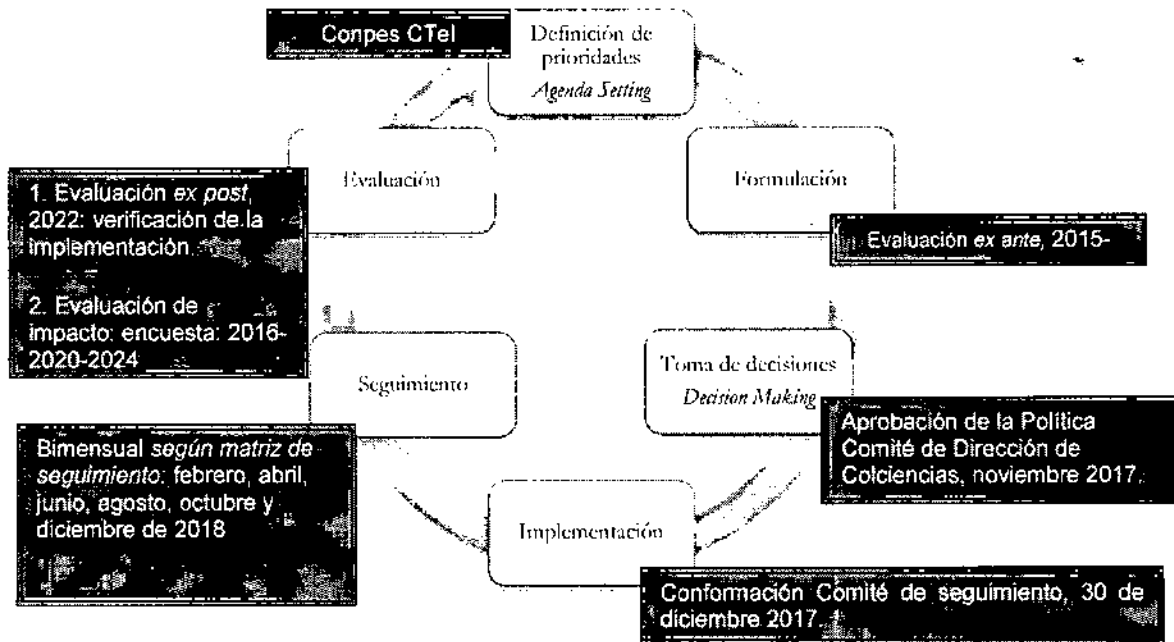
Conpes CTeI

Definición de prioridades
*Agenda Setting*

Evaluación

Formulación

1. Evaluación *ex post*, 2022: verificación de la implementación.

2. Evaluación de impacto: encuesta: 2016-2020-2024

Evaluación *ex ante*, 2015-

Seguimiento

Toma de decisiones
*Decision Making*

Bimensual *según matriz de seguimiento*: febrero, abril, junio, agosto, octubre y diciembre de 2018

Aprobación de la Política Comité de Dirección de Colciencias, noviembre 2017.

Implementación

Conformación Comité de seguimiento, 30 de diciembre 2017.